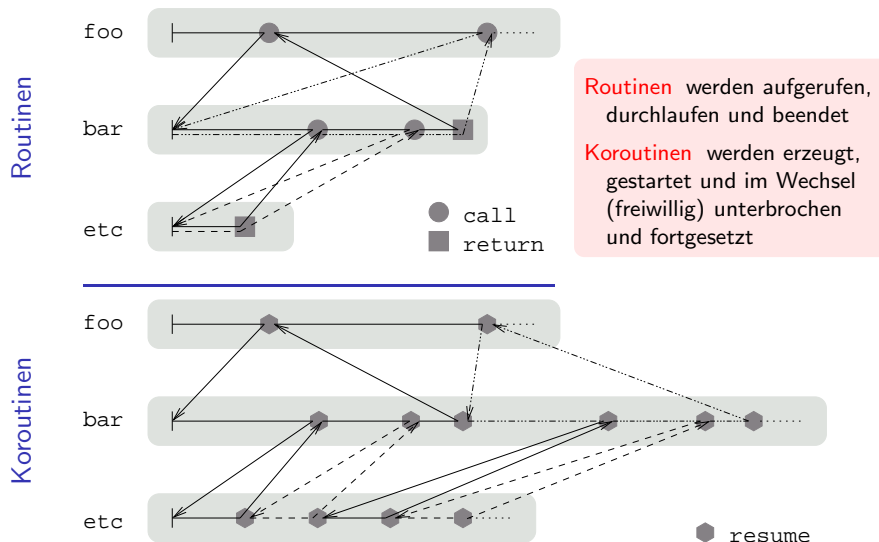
Routinen

foo

bar

etc

call

return

Routinen werden aufgerufen, durchlaufen und beendet

Koroutinen werden erzeugt, gestartet und im Wechsel (freiwillig) unterbrochen und fortgesetzt

Koroutinen

foo

bar

etc

resume